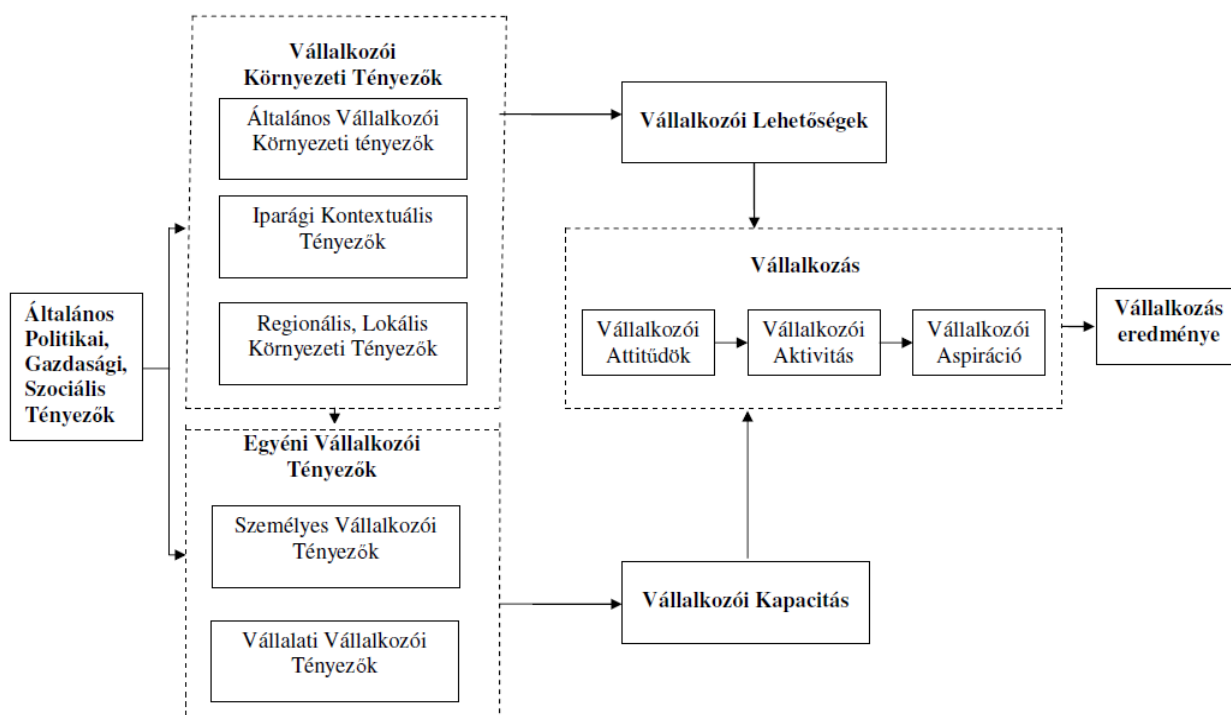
Általános Politikai, Gazdasági, Szociális Tényezők

Vállalkozói Környezeti Tényezők

Általános Vállalkozói Környezeti tényezők

Iparági Kontextuális Tényezők

Regionális, Lokális Környezeti Tényezők

Egyéni Vállalkozói Tényezők

Személyes Vállalkozói Tényezők

Vállalati Vállalkozói Tényezők

Vállalkozói Lehetőségek

Vállalkozás

Vállalkozói Attitűdök

Vállalkozói Aktivitás

Vállalkozói Aspiráció

Vállalkozás eredménye

Vállalkozói Kapacitás